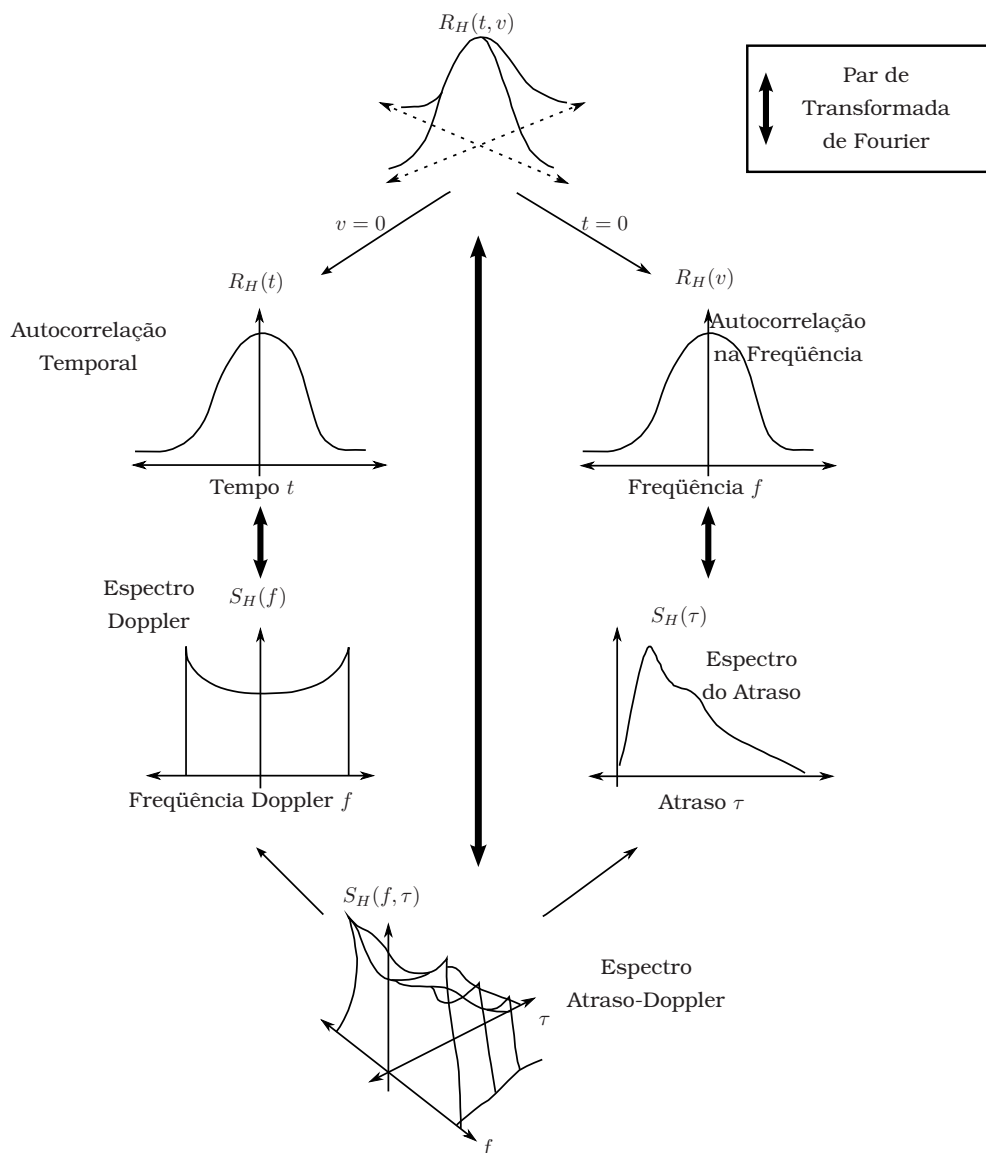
$R_H(t,v)$

Par de Transformada de Fourier

$v=0$

$t=0$

$R_H(t)$

Autocorrelação Temporal

Tempo $t$

$R_H(v)$

Autocorrelação na Freqüência

Freqüência $f$

Espectro Doppler

$S_H(f)$

Freqüência Doppler $f$

$S_H(\tau)$

Espectro do Atraso

Atraso $\tau$

$S_H(f,\tau)$

Espectro Atraso-Doppler

$\tau$

$f$